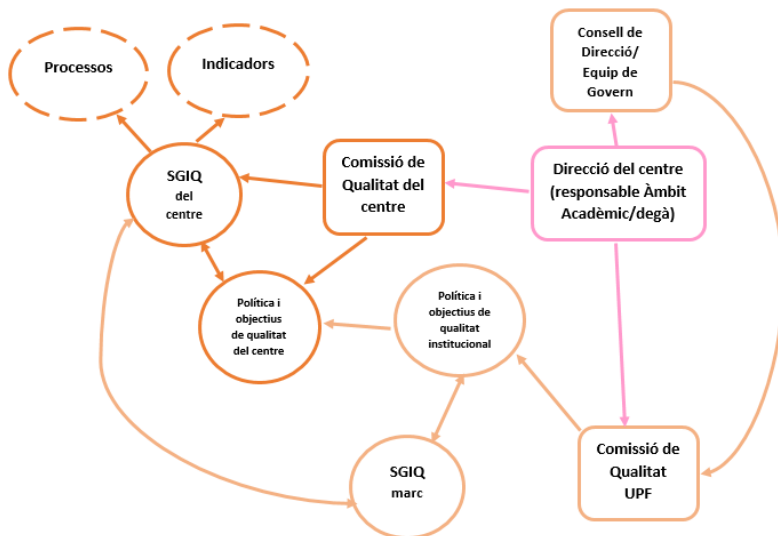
Processos

Indicadors

Consell de Direcció/ Equip de Govern

SGIQ del centre

Comissió de Qualitat del centre

Direcció del centre (responsable Àmbit Acadèmic/degà)

Política i objectius de qualitat del centre

Política i objectius de qualitat institucional

SGIQ marc

Comissió de Qualitat UPF